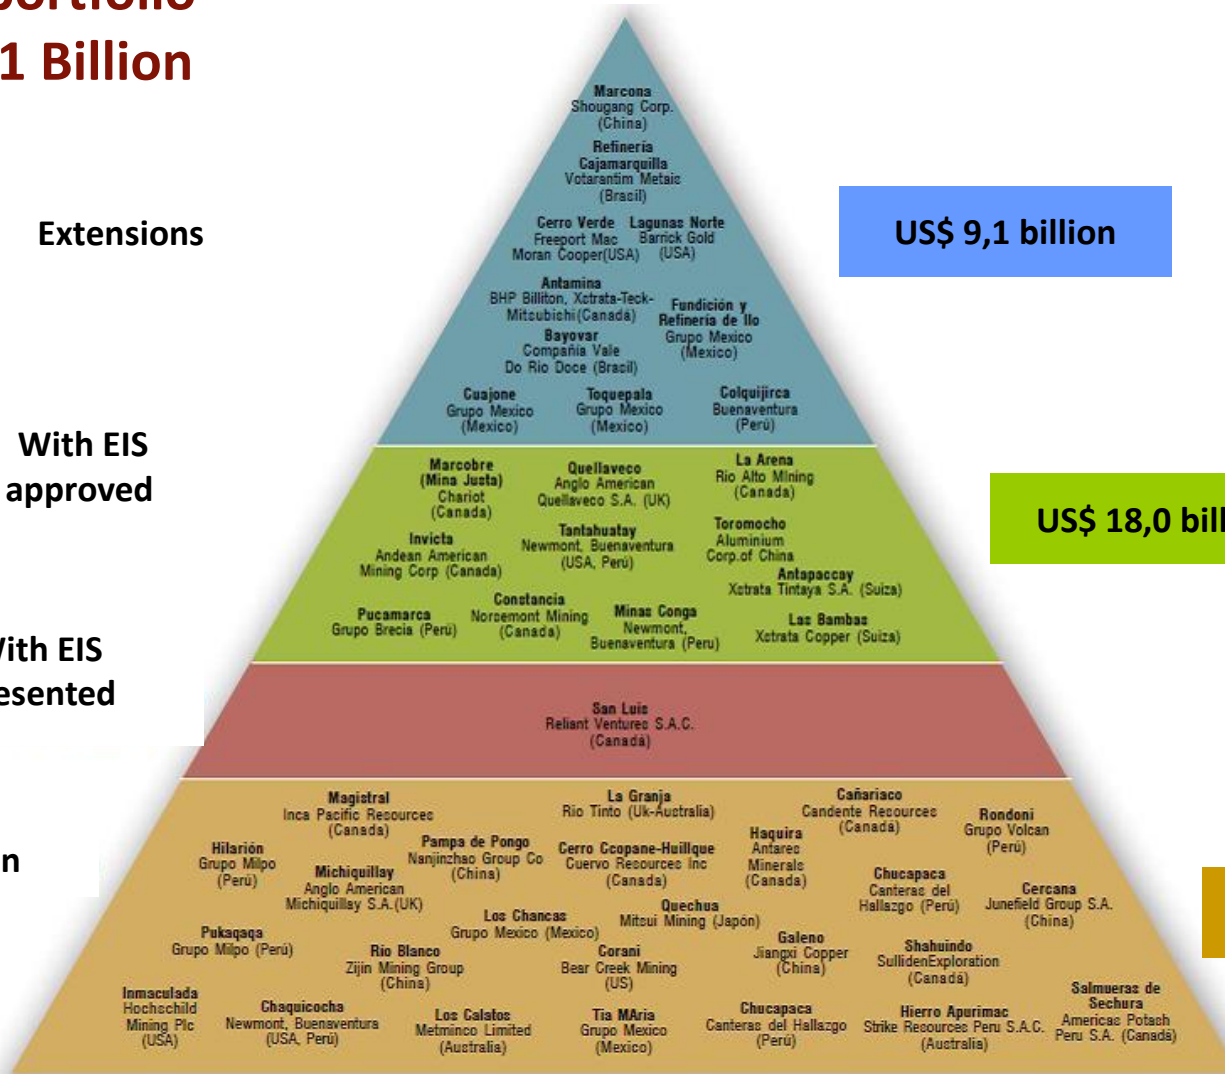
1 Billion

Extensions

US$ 9,1 billion

Marcona
Shougang Corp.
(China)

Refinería Cajamarquilla
Votarantim Metais
(Brasil)

Cerro Verde
Freeport Mac Moran Cooper(USA)

Lagunas Norte
Barrick Gold
(USA)

Antamina
BHP Billiton, Xstrata-Teck-Mitsubishi(Canadá)

Fundición y Refinería de Ilo
Grupo Mexico
(Mexico)

Bayovar
Compañía Vale Do Rio Doce (Brasil)

Cuajone
Grupo Mexico
(Mexico)

Toquepala
Grupo Mexico
(Mexico)

Colquijirca
Buenaventura
(Perú)

With EIS approved

US$ 18,0 bill

Marcobre (Mina Justa)
Chariot
(Canadá)

Quellaveco
Anglo American Quellaveco S.A. (UK)

La Arena
Rio Alto Mining
(Canada)

Invicta
Andean American Mining Corp (Canada)

Tantahuatay
Newmont, Buenaventura
(USA, Perú)

Toromocho
Aluminium Corp.of China

Antapaccay
Xstrata Tintaya S.A. (Suiza)

Constancia
Norsemont Mining
(Canadá)

Pucamarca
Grupo Brecia (Perú)

Minas Conga
Newmont, Buenaventura (Peru)

Las Bambas
Xstrata Copper (Suiza)

Vith EIS
esented

San Luis
Reliant Ventures S.A.C.
(Canadá)

n

Magistral
Inca Pacific Resources
(Canada)

La Granja
Rio Tinto (Uk-Australia)

Cañariaco
Candente Resources
(Canadá)

Rondoni
Grupo Volcan
(Perú)

Hilarión
Grupo Milpo
(Perú)

Pampa de Pongo
Nanjinzhao Group Co
(China)

Cerro Ccopane-Huillque
Cuervo Resources Inc
(Canada)

Haquira
Antares Minerals
(Canada)

Michiquillay
Anglo American Michiquillay S.A.(UK)

Chucapaca
Canteras del Hallazgo (Perú)

Cercana
Junefield Group S.A.
(China)

Los Chancas
Grupo Mexico (Mexico)

Quechua
Mitsui Mining (Japón)

Pukaqaqa
Grupo Milpo (Perú)

Rio Blanco
Zijin Mining Group
(China)

Corani
Bear Creek Mining
(US)

Galeno
Jiangxi Copper
(China)

Shahuindo
SullidenExploration
(Canadá)

Inmaculada
Hochschild Mining Plc
(USA)

Chaquicocha
Newmont, Buenaventura
(USA, Perú)

Los Calatos
Metminco Limited
(Australia)

Tía MAria
Grupo Mexico
(Mexico)

Chucapaca
Canteras del Hallazgo
(Perú)

Hierro Apurimac
Strike Resources Peru S.A.C.
(Australia)

Salmueras de Sechura
Americas Potash Peru S.A. (Canadá)